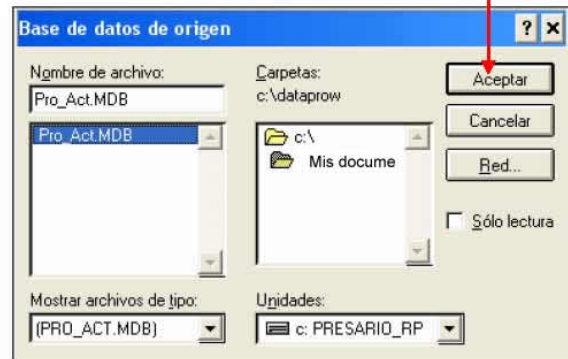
Base de datos de origen

? ×

Nombre de archivo:

Pro_Act.MDB

Pro_Act.MDB

Carpetas:

c:\dataprow

c:\

Mis docume

Aceptar

Cancelar

Red...

Sólo lectura

Mostrar archivos de tipo:

(PRO_ACT.MDB)

Unidades:

c: PRESARIO_RP